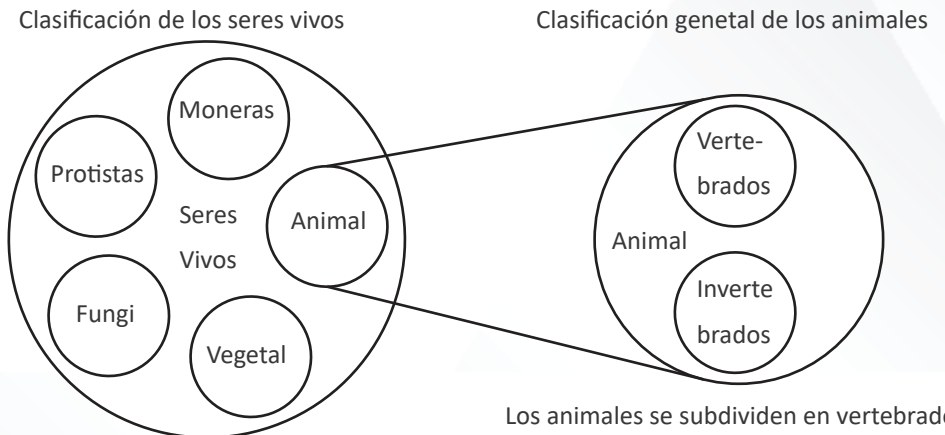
Clasificación de los seres vivos

Clasificación genetal de los animales

Moneras

Protistas

Seres Vivos

Animal

Fungi

Vegetal

Vertebrados

Animal

Inverte brados

Los animales se subdividen en vertebrado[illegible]